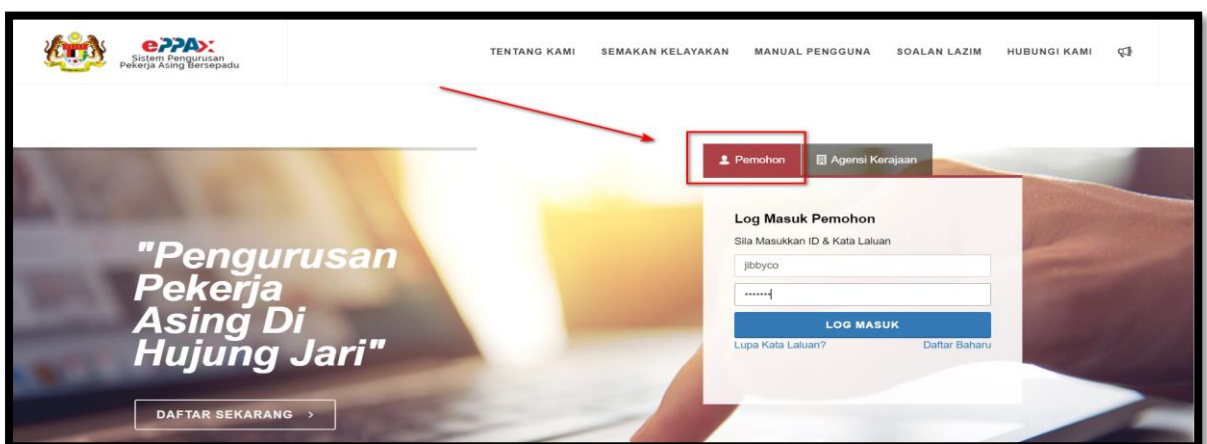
ePPAx
Sistem Pengurusan Pekerja Asing Bersepadu

TENTANG KAMI SEMAKAN KELAYAKAN MANUAL PENGGUNA SOALAN LAZIM HUBUNGI KAMI

Pemohon Agensi Kerajaan

Log Masuk Pemohon
Sila Masukkan ID & Kata Laluan
jibbyco
•••••••
LOG MASUK
Lupa Kata Laluan? Daftar Baharu

"Pengurusan Pekerja Asing Di Hujung Jari"

DAFTAR SEKARANG >